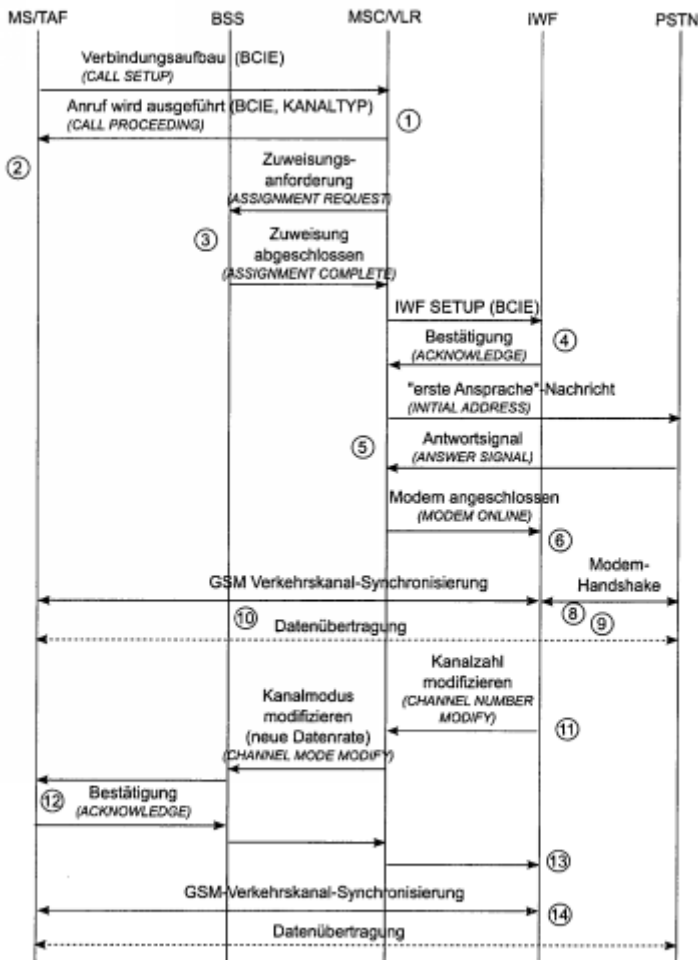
MS/TAF BSS MSC/VLR IWF PSTN

Verbindungsaufbau (BCIE)
(CALL SETUP)

Anruf wird ausgeführt (BCIE, KANALTYP)
(CALL PROCEEDING)

①

②

Zuweisungsanforderung
(ASSIGNMENT REQUEST)

③

Zuweisung abgeschlossen
(ASSIGNMENT COMPLETE)

IWF SETUP (BCIE)

Bestätigung
(ACKNOWLEDGE)

④

"erste Ansprache"-Nachricht
(INITIAL ADDRESS)

⑤

Antwortsignal
(ANSWER SIGNAL)

Modem angeschlossen
(MODEM ONLINE)

⑥

GSM Verkehrskanal-Synchronisierung

Modem-Handshake

⑩

⑧ ⑨

Datenübertragung

Kanalzahl modifizieren
(CHANNEL NUMBER MODIFY)

Kanalmodus modifizieren (neue Datenrate)
(CHANNEL MODE MODIFY)

⑪

Bestätigung
(ACKNOWLEDGE)

⑫

⑬

GSM-Verkehrskanal-Synchronisierung

⑭

Datenübertragung